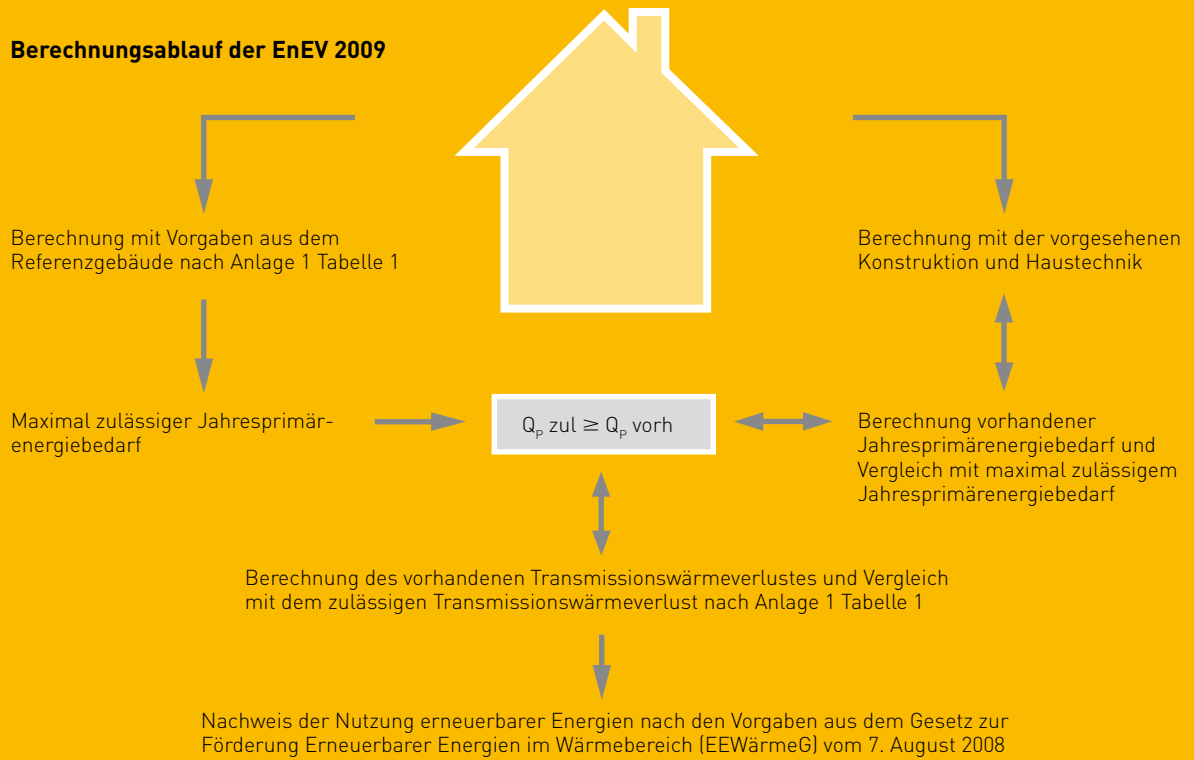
**Berechnungsablauf der EnEV 2009**

Berechnung mit Vorgaben aus dem Referenzgebäude nach Anlage 1 Tabelle 1

Berechnung mit der vorgesehenen Konstruktion und Haustechnik

Maximal zulässiger Jahresprimärenergiebedarf

$Q_P$ zul $\geq$ $Q_P$ vorh

Berechnung vorhandener Jahresprimärenergiebedarf und Vergleich mit maximal zulässigem Jahresprimärenergiebedarf

Berechnung des vorhandenen Transmissionswärmeverlustes und Vergleich mit dem zulässigen Transmissionswärmeverlust nach Anlage 1 Tabelle 1

Nachweis der Nutzung erneuerbarer Energien nach den Vorgaben aus dem Gesetz zur Förderung Erneuerbarer Energien im Wärmebereich (EEWärmeG) vom 7. August 2008